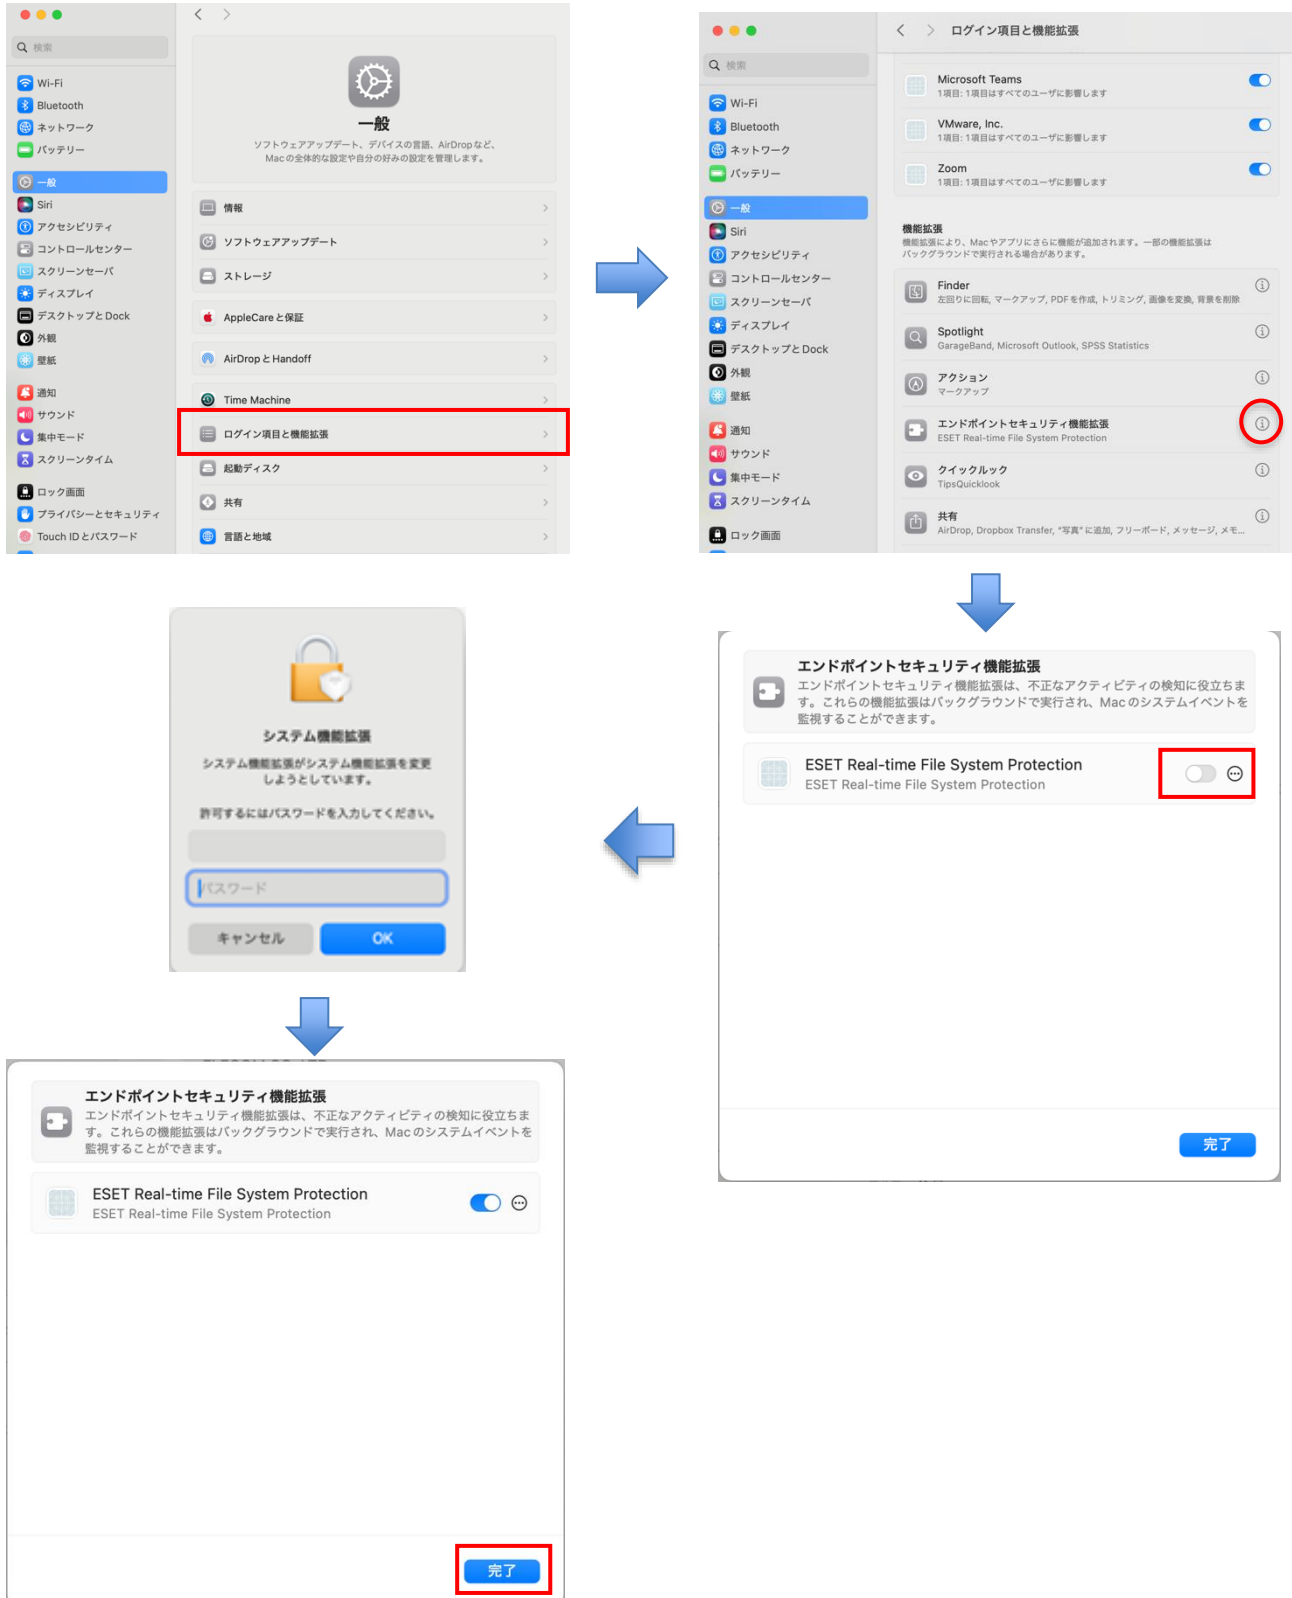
検索

Wi-Fi
Bluetooth
ネットワーク
バッテリー
一般
Siri
アクセシビリティ
コントロールセンター
スクリーンセーバ
ディスプレイ
デスクトップとDock
外観
壁紙
通知
サウンド
集中モード
スクリーンタイム
ロック画面
プライバシーとセキュリティ
Touch IDとパスワード

一般
ソフトウェアアップデート、デバイスの言語、AirDropなど、Macの全体的な設定や自分の好みの設定を管理します。

情報
ソフトウェアアップデート
ストレージ
AppleCareと保証
AirDropとHandoff
Time Machine
ログイン項目と機能拡張
起動ディスク
共有
言語と地域

検索
Wi-Fi
Bluetooth
ネットワーク
バッテリー
一般
Siri
アクセシビリティ
コントロールセンター
スクリーンセーバ
ディスプレイ
デスクトップとDock
外観
壁紙
通知
サウンド
集中モード
スクリーンタイム
ロック画面

ログイン項目と機能拡張

Microsoft Teams
1項目: 1項目はすべてのユーザに影響します
VMware, Inc.
1項目: 1項目はすべてのユーザに影響します
Zoom
1項目: 1項目はすべてのユーザに影響します

機能拡張
機能拡張により、Macやアプリにさらに機能が追加されます。一部の機能拡張はバックグラウンドで実行される場合があります。

Finder
左回りに回転, マークアップ, PDFを作成, トリミング, 画像を変換, 背景を削除
Spotlight
GarageBand, Microsoft Outlook, SPSS Statistics
アクション
マークアップ
エンドポイントセキュリティ機能拡張
ESET Real-time File System Protection
クイックルック
TipsQuicklook
共有
AirDrop, Dropbox Transfer, "写真"に追加, フリーボード, メッセージ, メモ...

エンドポイントセキュリティ機能拡張
エンドポイントセキュリティ機能拡張は、不正なアクティビティの検知に役立ちます。これらの機能拡張はバックグラウンドで実行され、Macのシステムイベントを監視することができます。

ESET Real-time File System Protection
ESET Real-time File System Protection

完了

システム機能拡張
システム機能拡張がシステム機能拡張を変更しようとしています。
許可するにはパスワードを入力してください。
パスワード
キャンセル
OK

エンドポイントセキュリティ機能拡張
エンドポイントセキュリティ機能拡張は、不正なアクティビティの検知に役立ちます。これらの機能拡張はバックグラウンドで実行され、Macのシステムイベントを監視することができます。

ESET Real-time File System Protection
ESET Real-time File System Protection

完了